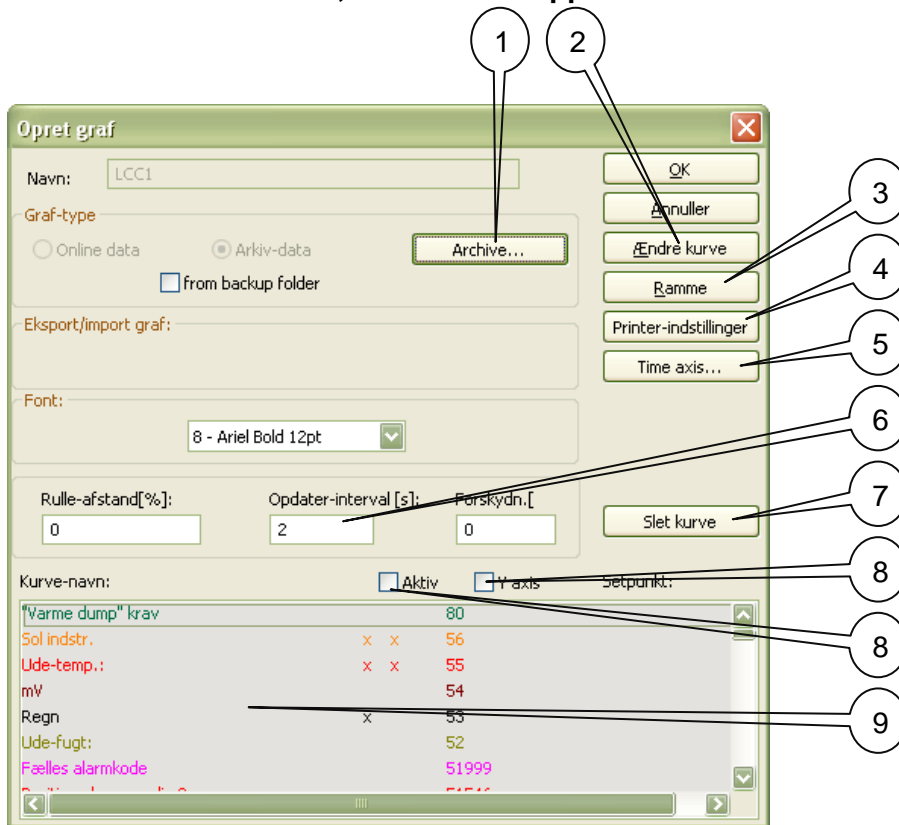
Opret graf

Navn: LCC1

Graf-type

Online data Arkiv-data Archive...

from backup folder

Eksport/import graf:

Font:

8 - Ariel Bold 12pt

Rulle-afstand[%]: 0

Opdater-interval [s]: 2

Forskydn.[ 0

Kurve-navn: Aktiv Y axis Setpunkt:

| | | | |
|---|---|---|---|
| "Varme dump" krav | | | 80 |
| Sol indstr. | x | x | 56 |
| Ude-temp.: | x | x | 55 |
| mV | | | 54 |
| Regn | | x | 53 |
| Ude-fugt: | | | 52 |
| Fælles alarmkode | | | 51999 |

OK

Annuller

Ændre kurve

Ramme

Printer-indstillinger

Time axis...

Slet kurve

1
2
3
4
5
6
7
8
8
9